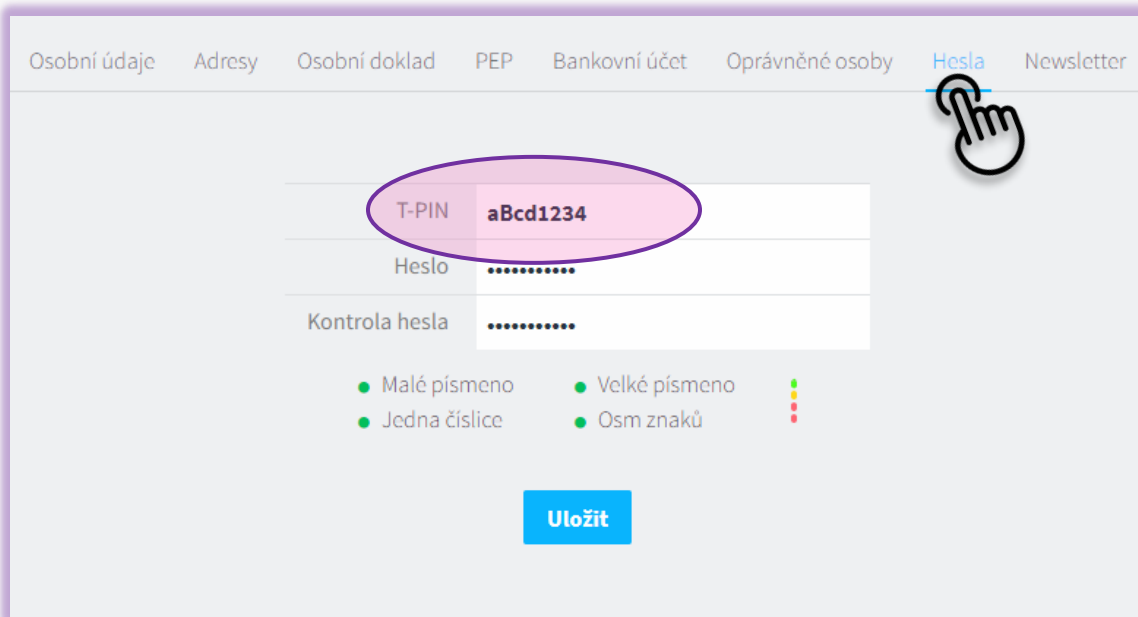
Osobní údaje Adresy Osobní doklad PEP Bankovní účet Oprávněné osoby Hesla Newsletter

T-PIN aBcd1234

Heslo ••••••••••••

Kontrola hesla ••••••••••••

Malé písmeno
Velké písmeno
Jedna číslice
Osm znaků

Uložit